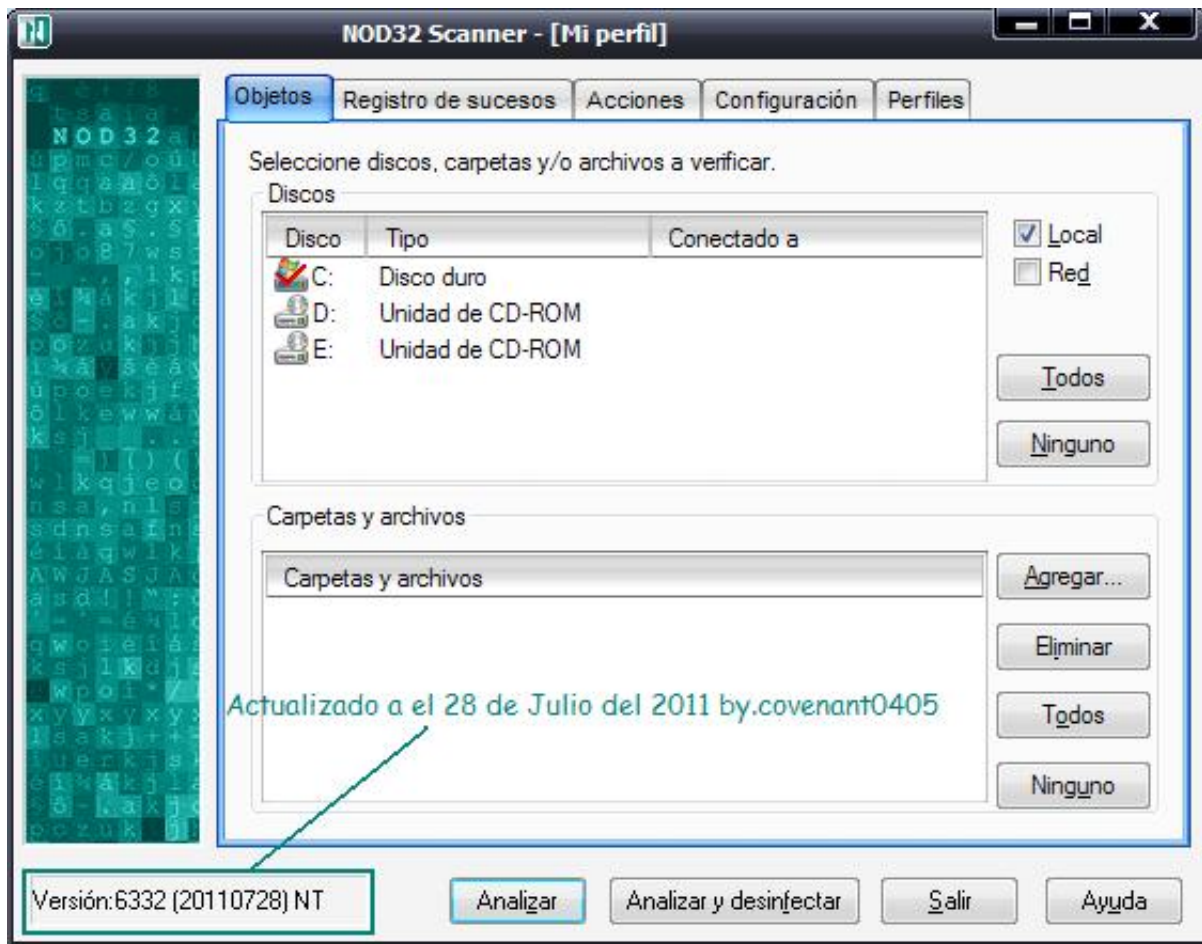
NOD32 Scanner - [Mi perfil]

NOD32

Objetos | Registro de sucesos | Acciones | Configuración | Perfiles

Seleccione discos, carpetas y/o archivos a verificar.

Discos

| Disco | Tipo | Conectado a |
|---|---|---|
| C: | Disco duro | |
| D: | Unidad de CD-ROM | |
| E: | Unidad de CD-ROM | |

Local
Red

Todos
Ninguno

Carpetas y archivos

Carpetas y archivos

Agregar...
Eliminar
Todos
Ninguno

Actualizado a el 28 de Julio del 2011 by.covenant0405

Versión:6332 (20110728) NT

Analizar | Analizar y desinfectar | Salir | Ayuda